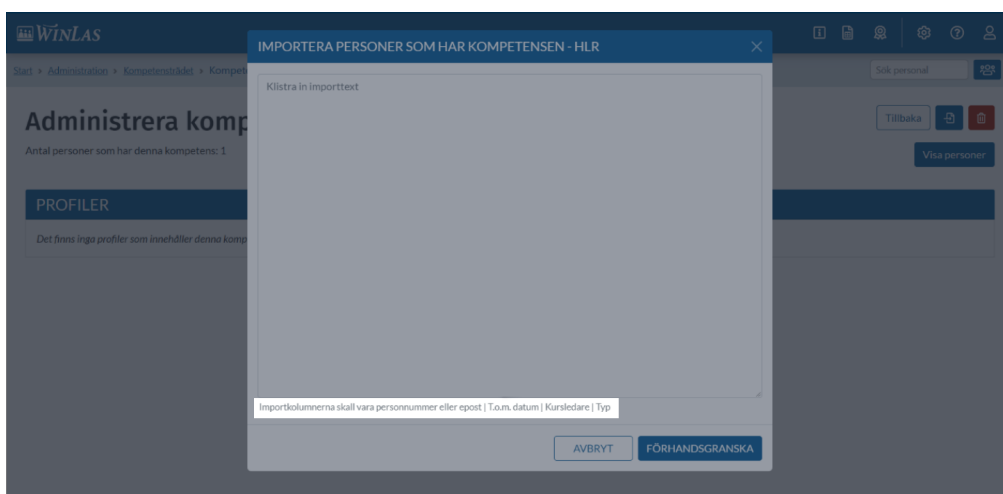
WinLas

Start > Administration > Kompetensträdet > Kompet

Sök personal

Administrera komp

Antal personer som har denna kompetens: 1

Tillbaka

Visa personer

PROFILER

Det finns inga profiler som innehåller denna komp

IMPORTERA PERSONER SOM HAR KOMPETENSEN - HLR

Klistra in importtext

Importkolumnerna skall vara personnummer eller epost | T.o.m. datum | Kursledare | Typ

AVBRYT

FÖRHANDSGRANSKA